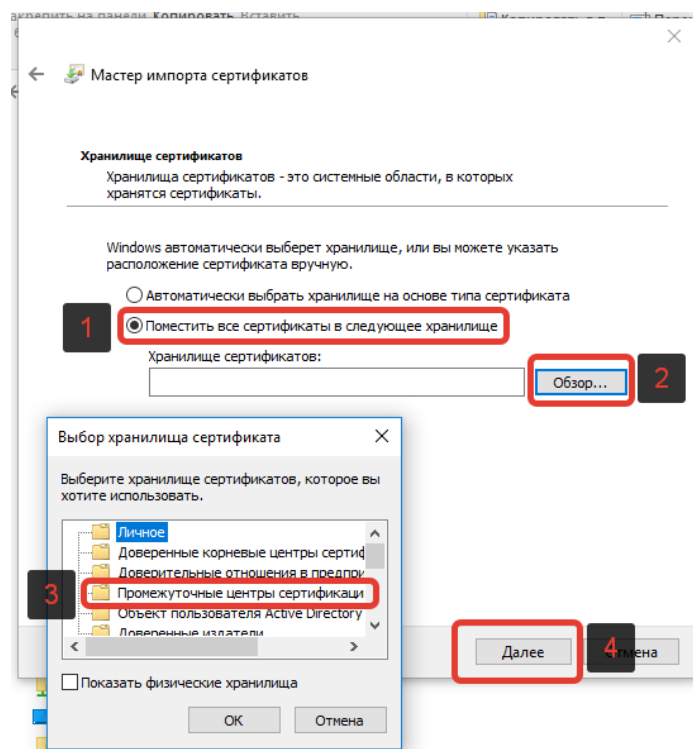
акрепить на панели Копировать Вставить

Мастер импорта сертификатов

Хранилище сертификатов

Хранилища сертификатов - это системные области, в которых хранятся сертификаты.

Windows автоматически выберет хранилище, или вы можете указать расположение сертификата вручную.

Автоматически выбрать хранилище на основе типа сертификата

1

Поместить все сертификаты в следующее хранилище

Хранилище сертификатов:

Обзор...

2

Выбор хранилища сертификата

Выберите хранилище сертификатов, которое вы хотите использовать.

Личное
Доверенные корневые центры сертиф
Доверительные отношения в предпри
3
Промежуточные центры сертификаци
Объект пользователя Active Directory
Доверенные издатели

Показать физические хранилища

OK

Отмена

Далее

4

тмена